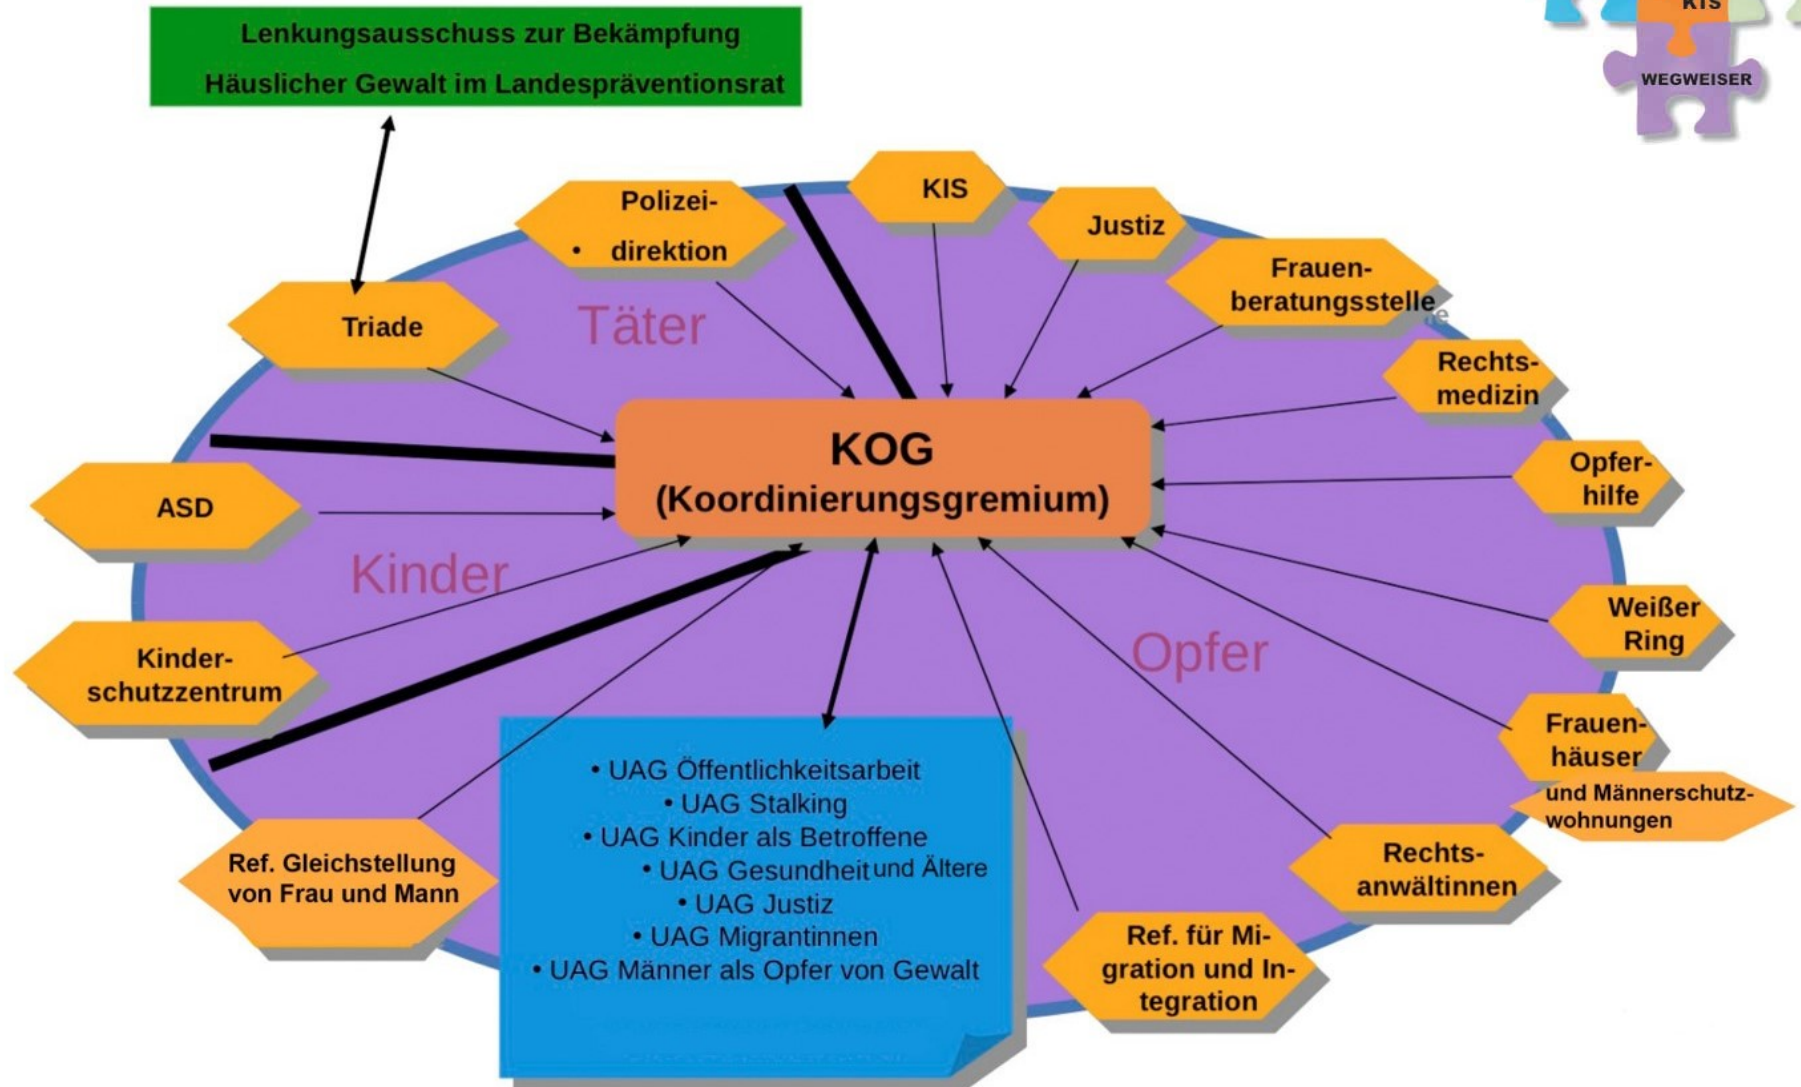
KIS
WEGWEISER

Lenkungsausschuss zur Bekämpfung
Häuslicher Gewalt im Landespräventionsrat

Polizei-
• direktion

KIS

Justiz

Frauenberatungsstelle

Triade

Täter

Rechtsmedizin

KOG
(Koordinierungsgremium)

Opferhilfe

ASD

Kinder

Kinderschutzzentrum

Opfer

Weißer Ring

Frauenhäuser
und Männerschutzwohnungen

• UAG Öffentlichkeitsarbeit
• UAG Stalking
• UAG Kinder als Betroffene
• UAG Gesundheit und Ältere
• UAG Justiz
• UAG Migrantinnen
• UAG Männer als Opfer von Gewalt

Ref. Gleichstellung von Frau und Mann

Rechtsanwältinnen

Ref. für Migration und Integration